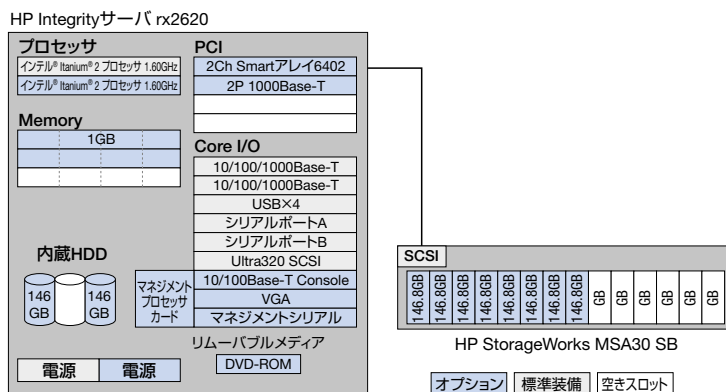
HP Integrityサーバ rx2620

プロセッサ

インテル® Itanium® 2 プロセッサ 1.60GHz

インテル® Itanium® 2 プロセッサ 1.60GHz

Memory

1GB

PCI

2Ch Smartアレイ6402

2P 1000Base-T

Core I/O

10/100/1000Base-T

10/100/1000Base-T

USB×4

シリアルポートA

シリアルポートB

Ultra320 SCSI

マネジメントプロセッサカード

10/100Base-T Console

VGA

マネジメントシリアル

内蔵HDD

146 GB

146 GB

リムーバブルメディア

DVD-ROM

電源

電源

SCSI

146.8GB

146.8GB

146.8GB

146.8GB

146.8GB

146.8GB

146.8GB

146.8GB

GB

GB

GB

GB

GB

GB

HP StorageWorks MSA30 SB

オプション

標準装備

空きスロット